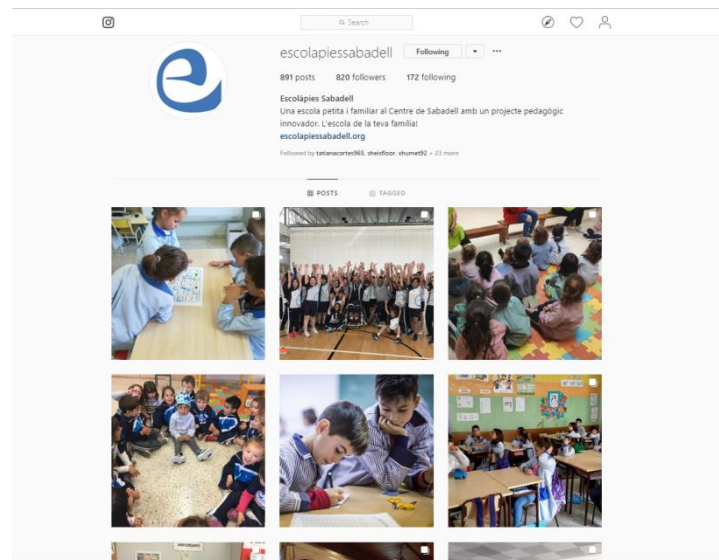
Search

escolapiessabadell Following ▾ ···

891 posts 820 followers 172 following

Escolàpies Sabadell
Una escola petita i familiar al Centre de Sabadell amb un projecte pedagògic innovador. L'escola de la teva família!
escolapiessabadell.org

Followed by tatianacortes965, sheisfloor, xhumet92 + 23 more

POSTS TAGGED